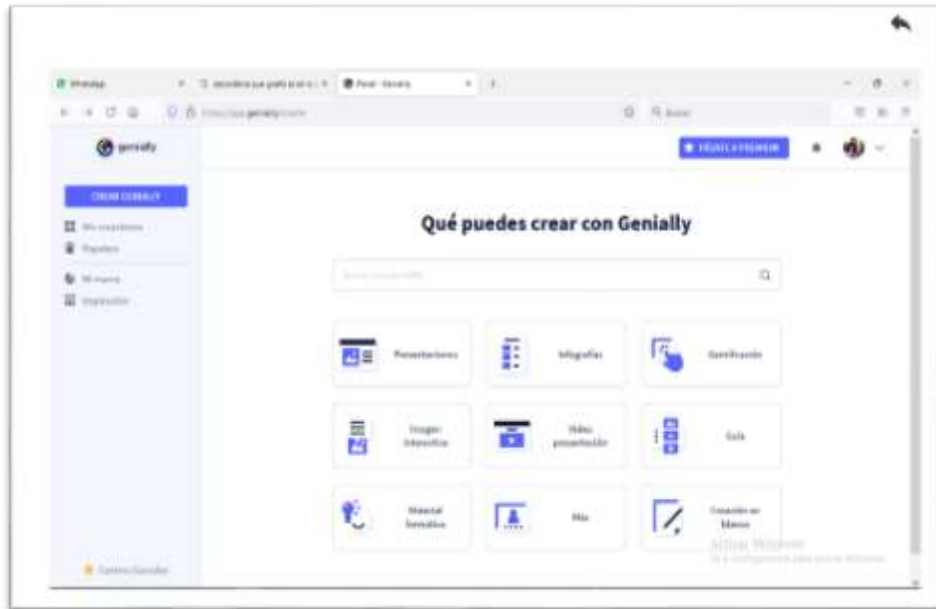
WhatsApp

genially

CREAR GENIALLY

Mis creaciones

Papelera

Mi marca

Inspiración

HAZTE PREMIUM

Qué puedes crear con Genially

Presentaciones

Infografías

Gamificación

Imagen interactiva

Vídeo presentación

Guía

Material formativo

Más

Creación en blanco

Activar Windows

Centro Genially